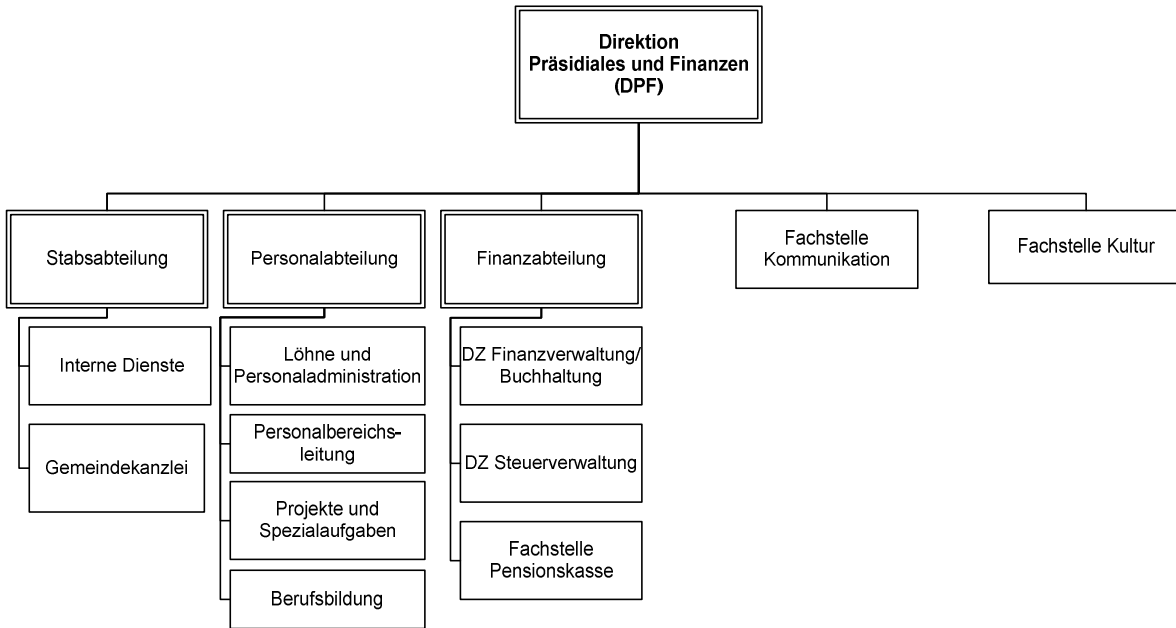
Direktion
Präsidiales und Finanzen
(DPF)

Stabsabteilung

Interne Dienste

Gemeindekanzlei

Personalabteilung

Löhne und Personaladministration

Personalbereichsleitung

Projekte und Spezialaufgaben

Berufsbildung

Finanzabteilung

DZ Finanzverwaltung/ Buchhaltung

DZ Steuerverwaltung

Fachstelle Pensionskasse

Fachstelle Kommunikation

Fachstelle Kultur